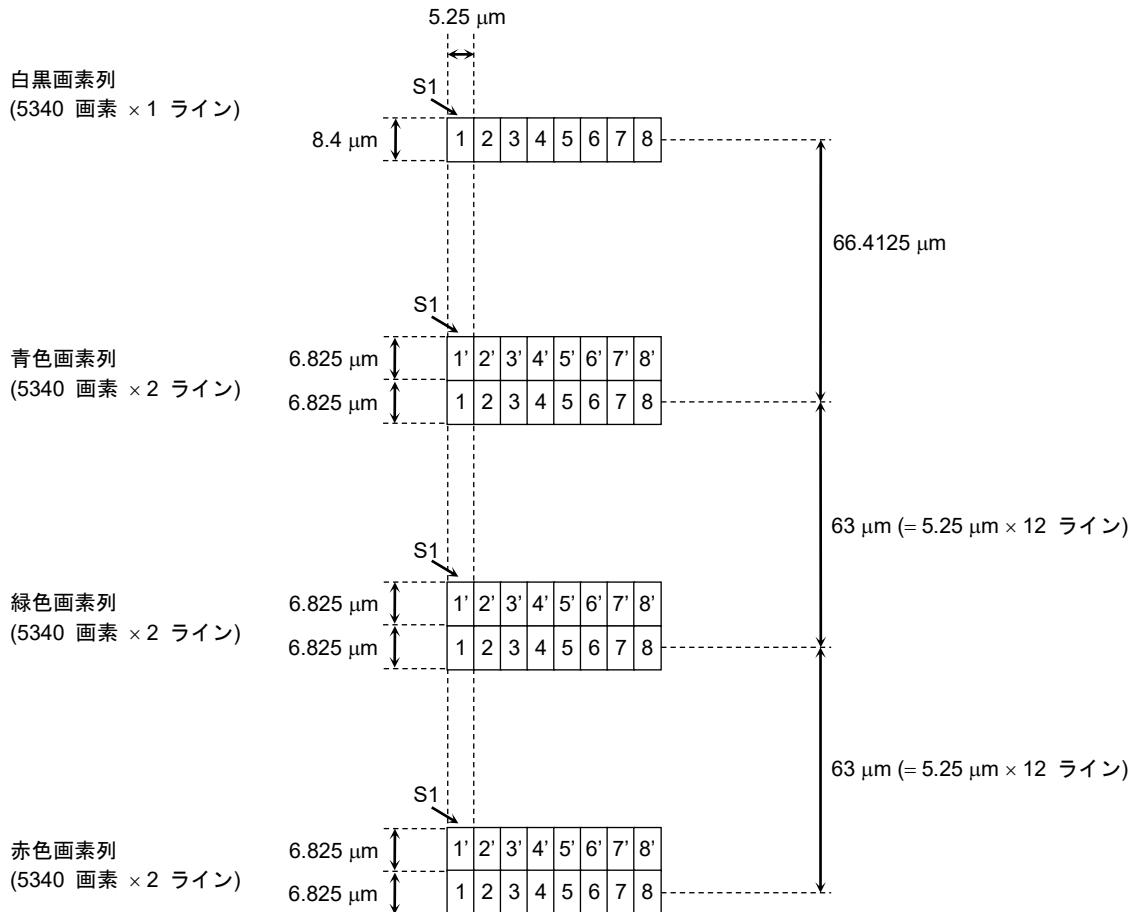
5.25 μm

白黒画素列
(5340 画素 × 1 ライン)

S1

8.4 μm

| 1 | 2 | 3 | 4 | 5 | 6 | 7 | 8 |
|---|---|---|---|---|---|---|---|

66.4125 μm

S1

青色画素列
(5340 画素 × 2 ライン)

6.825 μm
6.825 μm

| 1' | 2' | 3' | 4' | 5' | 6' | 7' | 8' |
|---|---|---|---|---|---|---|---|
| 1 | 2 | 3 | 4 | 5 | 6 | 7 | 8 |

63 μm (= 5.25 μm × 12 ライン)

S1

緑色画素列
(5340 画素 × 2 ライン)

6.825 μm
6.825 μm

| 1' | 2' | 3' | 4' | 5' | 6' | 7' | 8' |
|---|---|---|---|---|---|---|---|
| 1 | 2 | 3 | 4 | 5 | 6 | 7 | 8 |

63 μm (= 5.25 μm × 12 ライン)

S1

赤色画素列
(5340 画素 × 2 ライン)

6.825 μm
6.825 μm

| 1' | 2' | 3' | 4' | 5' | 6' | 7' | 8' |
|---|---|---|---|---|---|---|---|
| 1 | 2 | 3 | 4 | 5 | 6 | 7 | 8 |